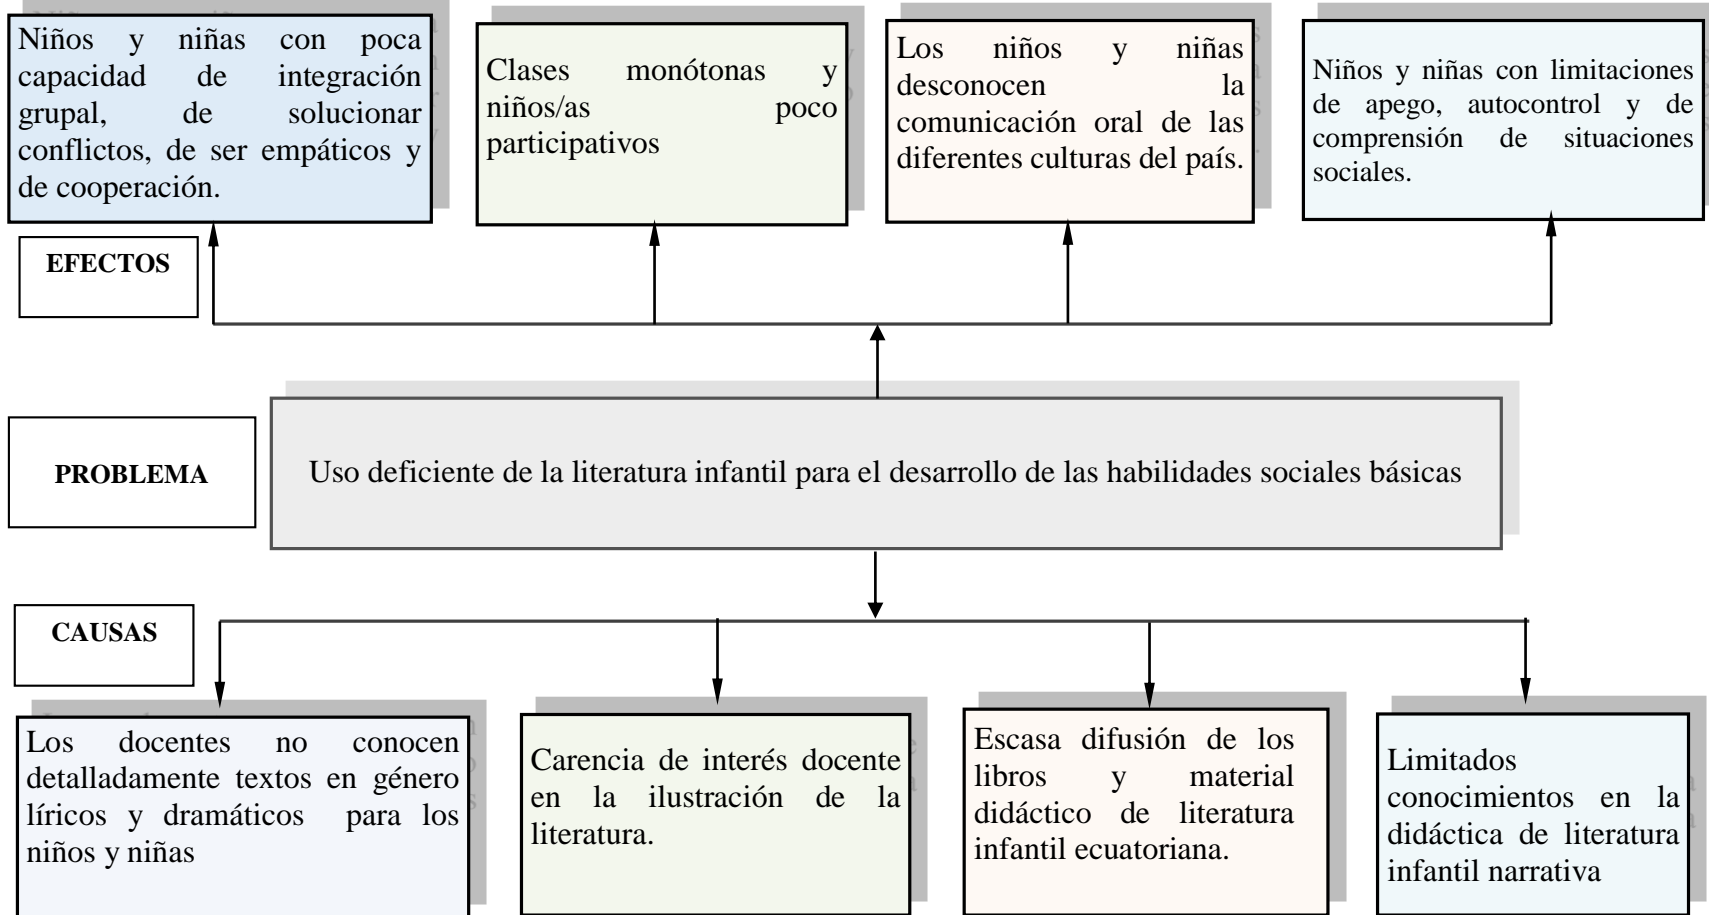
Niños y niñas con poca capacidad de integración grupal, de solucionar conflictos, de ser empáticos y de cooperación.

Clases monótonas y niños/as poco participativos

Los niños y niñas desconocen la comunicación oral de las diferentes culturas del país.

Niños y niñas con limitaciones de apego, autocontrol y de comprensión de situaciones sociales.

EFECTOS

PROBLEMA

Uso deficiente de la literatura infantil para el desarrollo de las habilidades sociales básicas

CAUSAS

Los docentes no conocen detalladamente textos en género líricos y dramáticos para los niños y niñas

Carencia de interés docente en la ilustración de la literatura.

Escasa difusión de los libros y material didáctico de literatura infantil ecuatoriana.

Limitados conocimientos en la didáctica de literatura infantil narrativa